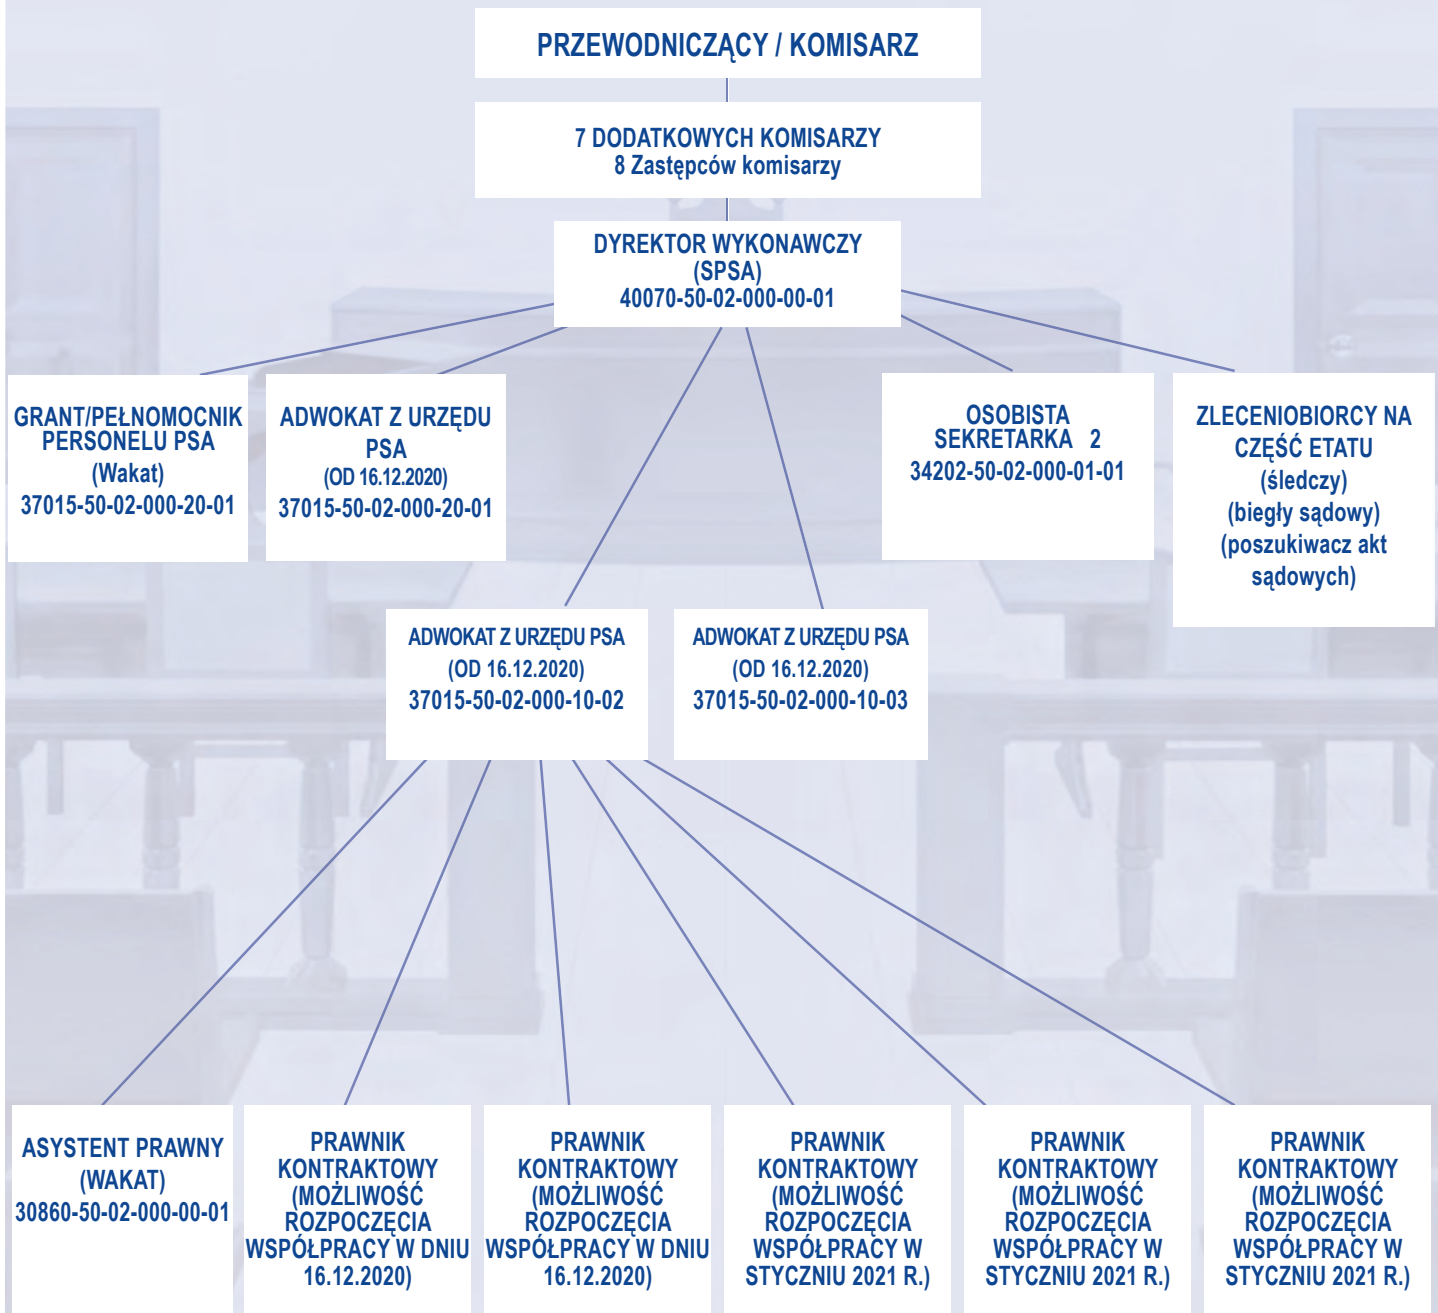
PRZEWODNICZĄCY / KOMISARZ

7 DODATKOWYCH KOMISARZY
8 Zastępców komisarzy

DYREKTOR WYKONAWCZY
(SPSA)
40070-50-02-000-00-01

GRANT/PEŁNOMOCNIK PERSONELU PSA
(Wakat)
37015-50-02-000-20-01

ADWOKAT Z URZĘDU PSA
(OD 16.12.2020)
37015-50-02-000-20-01

OSOBISTA SEKRETARKA 2
34202-50-02-000-01-01

ZLECENIOBIORCY NA CZĘŚĆ ETATU
(śledczy)
(biegły sądowy)
(poszukiwacz akt sądowych)

ADWOKAT Z URZĘDU PSA
(OD 16.12.2020)
37015-50-02-000-10-02

ADWOKAT Z URZĘDU PSA
(OD 16.12.2020)
37015-50-02-000-10-03

ASYSTENT PRAWNY
(WAKAT)
30860-50-02-000-00-01

PRAWNIK KONTRAKTOWY (MOŻLIWOŚĆ ROZPOCZĘCIA WSPÓŁPRACY W DNIU 16.12.2020)

PRAWNIK KONTRAKTOWY (MOŻLIWOŚĆ ROZPOCZĘCIA WSPÓŁPRACY W DNIU 16.12.2020)

PRAWNIK KONTRAKTOWY (MOŻLIWOŚĆ ROZPOCZĘCIA WSPÓŁPRACY W STYCZNIU 2021 R.)

PRAWNIK KONTRAKTOWY (MOŻLIWOŚĆ ROZPOCZĘCIA WSPÓŁPRACY W STYCZNIU 2021 R.)

PRAWNIK KONTRAKTOWY (MOŻLIWOŚĆ ROZPOCZĘCIA WSPÓŁPRACY W STYCZNIU 2021 R.)